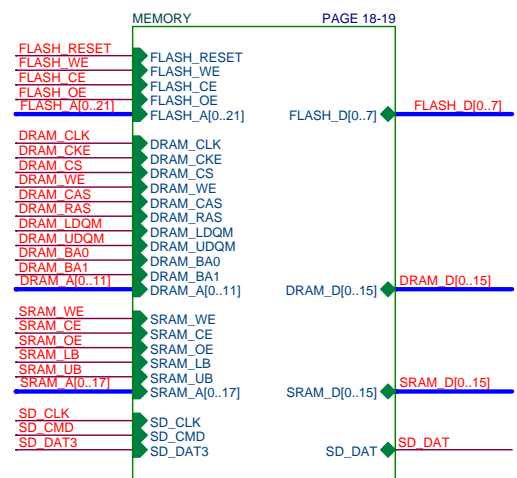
MEMORY
PAGE 18-19

FLASH_RESET
FLASH_WE
FLASH_CE
FLASH_OE
FLASH_A[0..21]

FLASH_RESET
FLASH_WE
FLASH_CE
FLASH_OE
FLASH_A[0..21]

FLASH_D[0..7]
FLASH_D[0..7]

DRAM_CLK
DRAM_CKE
DRAM_CS
DRAM_WE
DRAM_CAS
DRAM_RAS
DRAM_LDQM
DRAM_UDQM
DRAM_BA0
DRAM_BA1
DRAM_A[0..11]

DRAM_CLK
DRAM_CKE
DRAM_CS
DRAM_WE
DRAM_CAS
DRAM_RAS
DRAM_LDQM
DRAM_UDQM
DRAM_BA0
DRAM_BA1
DRAM_A[0..11]

DRAM_D[0..15]
DRAM_D[0..15]

SRAM_WE
SRAM_CE
SRAM_OE
SRAM_LB
SRAM_UB
SRAM_A[0..17]

SRAM_WE
SRAM_CE
SRAM_OE
SRAM_LB
SRAM_UB
SRAM_A[0..17]

SRAM_D[0..15]
SRAM_D[0..15]

SD_CLK
SD_CMD
SD_DAT3

SD_CLK
SD_CMD
SD_DAT3

SD_DAT
SD_DAT